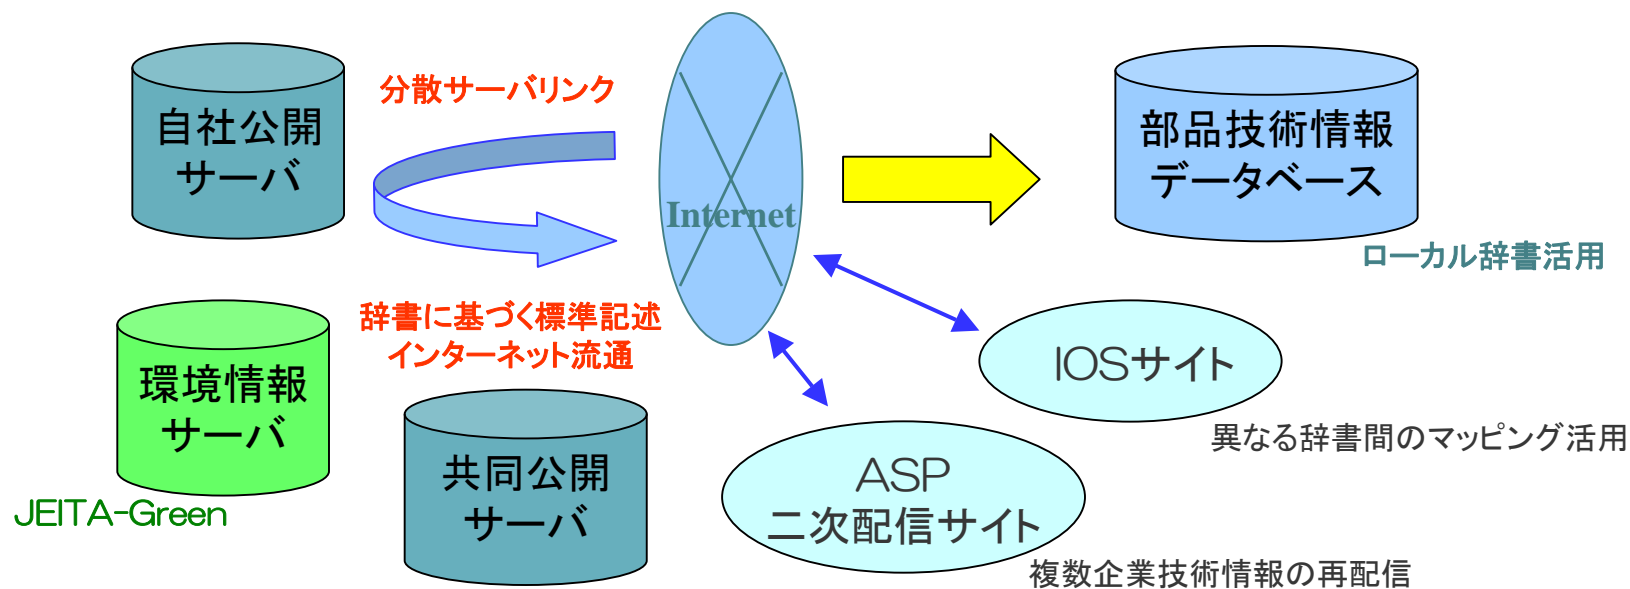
自社公開
サーバ

分散サーバリンク

Internet

部品技術情報
データベース

ローカル辞書活用

辞書に基づく標準記述
インターネット流通

環境情報
サーバ

JEITA-Green

共同公開
サーバ

IOSサイト

異なる辞書間のマッピング活用

ASP
二次配信サイト

複数企業技術情報の再配信